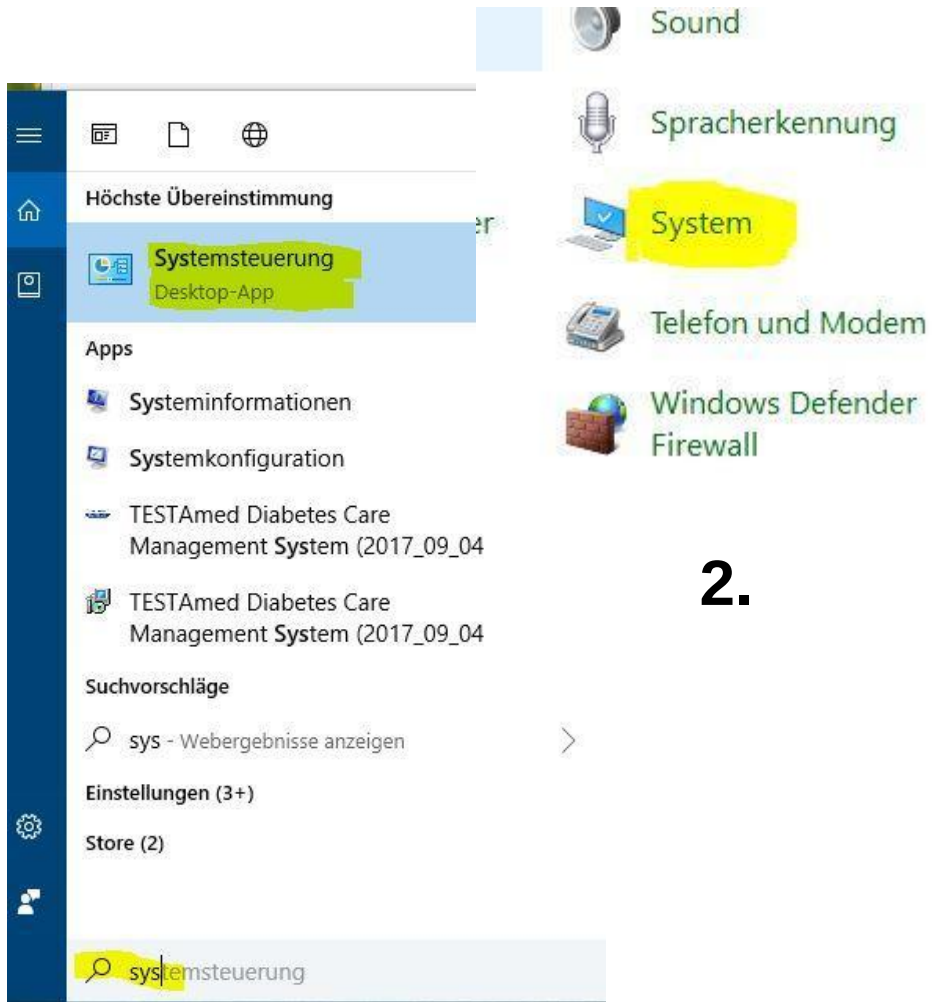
Höchste Übereinstimmung

Systemsteuerung
Desktop-App

er

Apps

Systeminformationen

Systemkonfiguration

TESTAmed Diabetes Care Management System (2017_09_04

TESTAmed Diabetes Care Management System (2017_09_04

Suchvorschläge

sys - Webergebnisse anzeigen

Einstellungen (3+)

Store (2)

systemsteuerung

Sound

Spracherkennung

System

Telefon und Modem

Windows Defender Firewall

2.